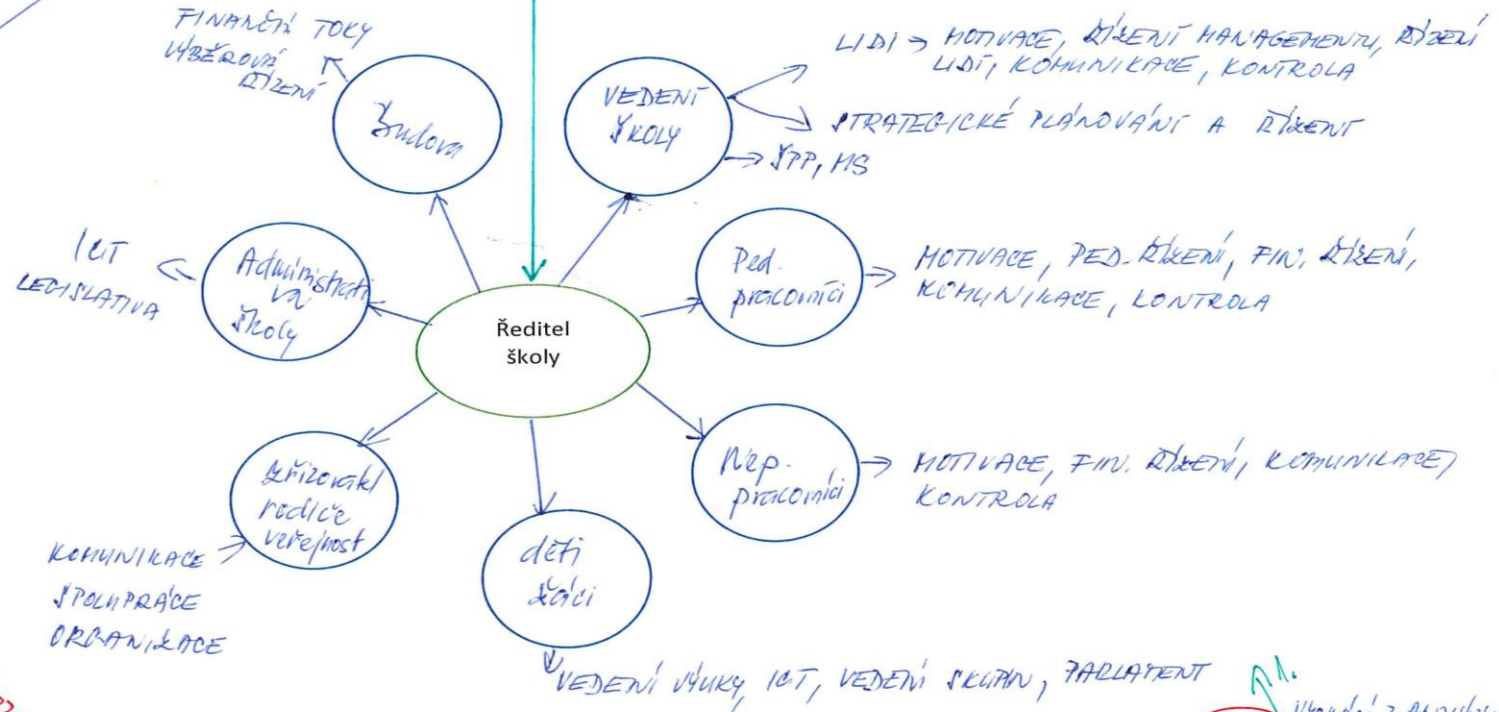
FINANČNÍ TOKY
VÝBĚROVÁ ŘÍZENÍ

Budova

VEDENÍ ŠKOLY

LIDI → MOTIVACE, ŘÍZENÍ MANAGEMENTU, ŘÍZENÍ LIDÍ, KOMUNIKACE, KONTROLA

STRATEGICKÉ PLÁNOVÁNÍ A ŘÍZENÍ

→ ŠPP, MS

ICT
LEGISLATIVA

Administrativa školy

Ředitel školy

Ped. pracovníci

→ MOTIVACE, PED. ŘÍZENÍ, FIN. ŘÍZENÍ, KOMUNIKACE, KONTROLA

Zřizovatel rodiče veřejnost

Nep. pracovníci

→ MOTIVACE, FIN. ŘÍZENÍ, KOMUNIKACE, KONTROLA

KOMUNIKACE
SPOLUPRÁCE
ORGANIZACE

děti žáci

VEDENÍ VÝUKY, ICT, VEDENÍ SKUPIN, PARLAMENT

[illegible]